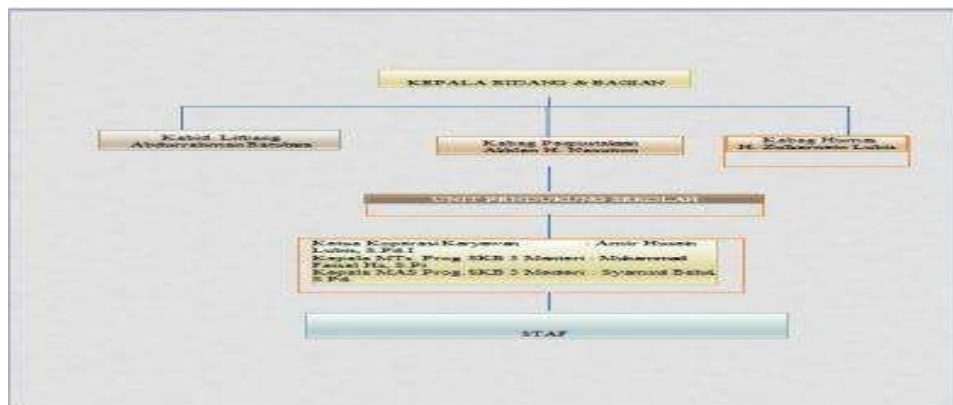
KEPALA BIDANG & BAGIAN

Kabid. Litbang
Abdurrahman Rambe

Kabag Perpustakaan
Abdan H. Nasution

Kabag Humas
H. Zulkarnain Lubis

UNIT PENDUKUNG SEKOLAH

Ketua Koperasi Karyawan : Amir Husein Lubis, S.Pd.I
Kepala MTs Prog. SKB 3 Menteri : Muhammad Faisal Hs, S.Pi
Kepala MAS Prog. SKB 3 Menteri : Syamsul Bahri, S.Pd

STAF